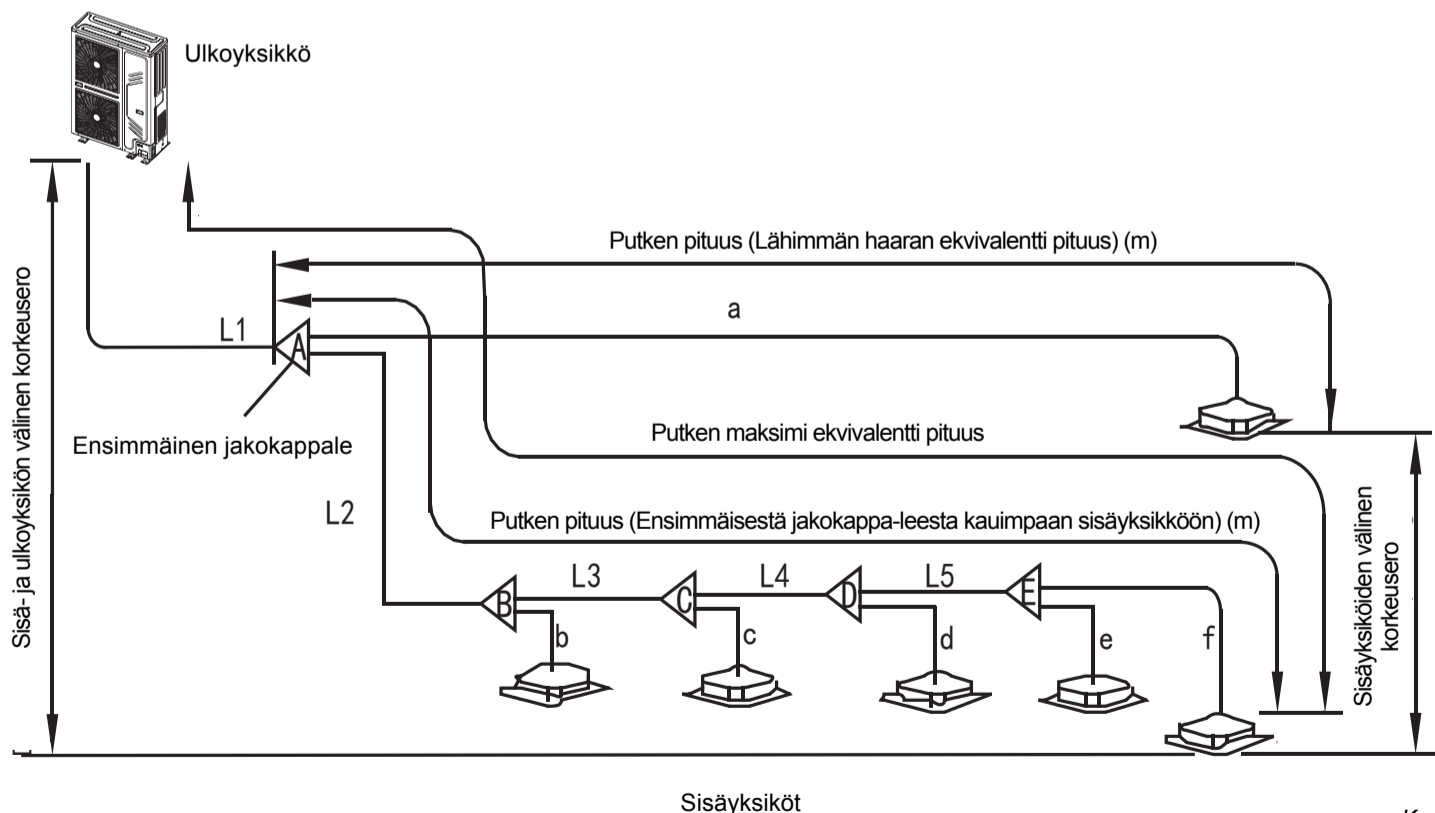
Ulkoyksikkö

Putken pituus (Lähimmän haaran ekvivalentti pituus) (m)

a

L1

A

Ensimmäinen jakokappale

Putken maksimi ekvivalentti pituus

Sisä- ja ulkoyksikön välinen korkeusero

L2

Putken pituus (Ensimmäisestä jakokappa-leesta kauimpaan sisäyksikköön) (m)

Sisäyksiköiden välinen korkeusero

B L3 C L4 D L5 E

b c d e f

Sisäyksiköt